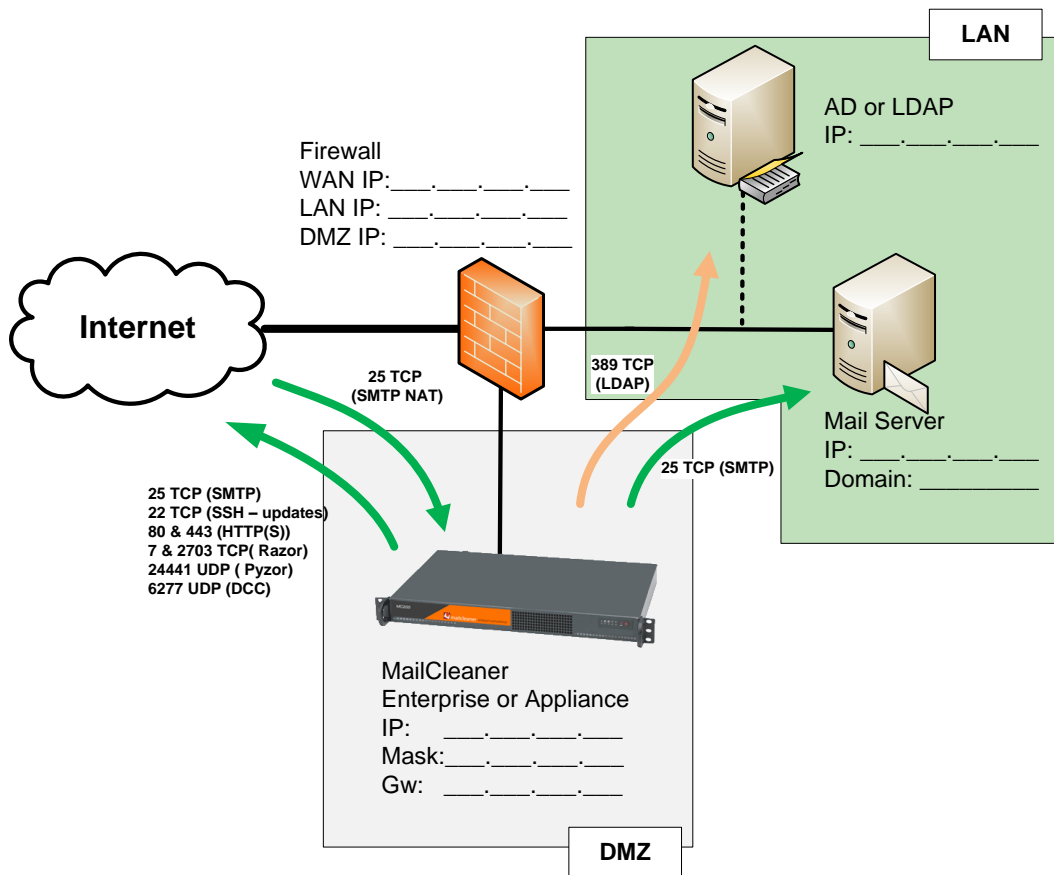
LAN

AD or LDAP
IP: ___.___.___.___

Firewall
WAN IP:___.___.___.___
LAN IP: ___.___.___.___
DMZ IP: ___.___.___.___

Internet

25 TCP
(SMTP NAT)

389 TCP
(LDAP)

Mail Server
IP: ___.___.___.___
Domain: _________

25 TCP (SMTP)

25 TCP (SMTP)
22 TCP (SSH – updates)
80 & 443 (HTTP(S))
7 & 2703 TCP( Razor)
24441 UDP ( Pyzor)
6277 UDP (DCC)

MailCleaner
Enterprise or Appliance
IP: ___.___.___.___
Mask:___.___.___.___
Gw: ___.___.___.___

DMZ